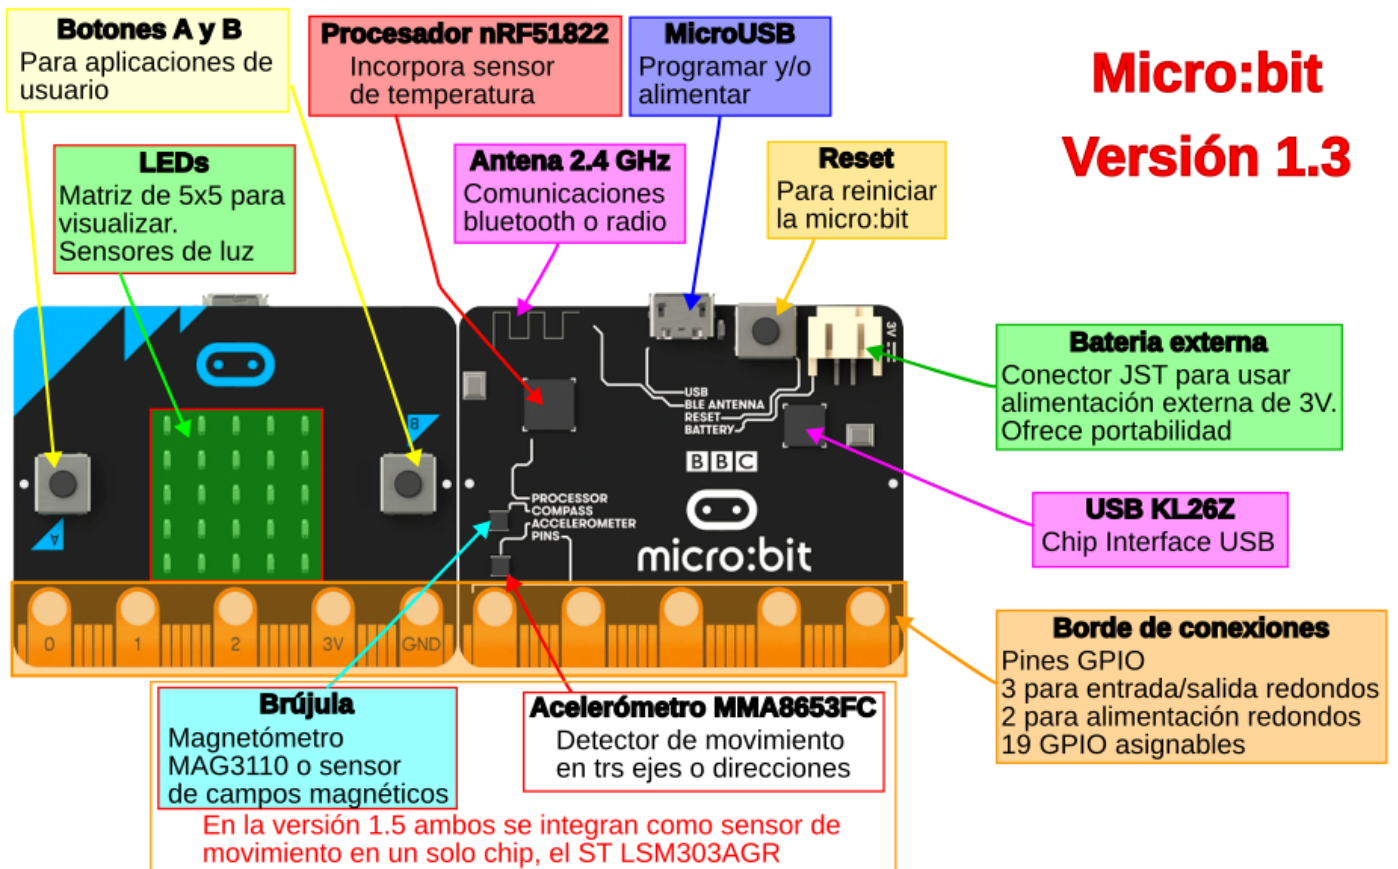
Botones A y B
Para aplicaciones de usuario

Procesador nRF51822
Incorpora sensor de temperatura

MicroUSB
Programar y/o alimentar

Micro:bit

Versión 1.3

LEDs
Matriz de 5x5 para visualizar.
Sensores de luz

Antena 2.4 GHz
Comunicaciones bluetooth o radio

Reset
Para reiniciar la micro:bit

Bateria externa
Conector JST para usar alimentación externa de 3V.
Ofrece portabilidad

USB
BLE ANTENNA
RESET
BATTERY

3V

B

A

BBC

PROCESSOR
COMPASS
ACCELEROMETER
PINS

micro:bit

USB KL26Z
Chip Interface USB

0 1 2 3V GND

Borde de conexiones
Pines GPIO
3 para entrada/salida redondos
2 para alimentación redondos
19 GPIO asignables

Brújula
Magnetómetro MAG3110 o sensor de campos magnéticos

Acelerómetro MMA8653FC
Detector de movimiento en trs ejes o direcciones

En la versión 1.5 ambos se integran como sensor de movimiento en un solo chip, el ST LSM303AGR